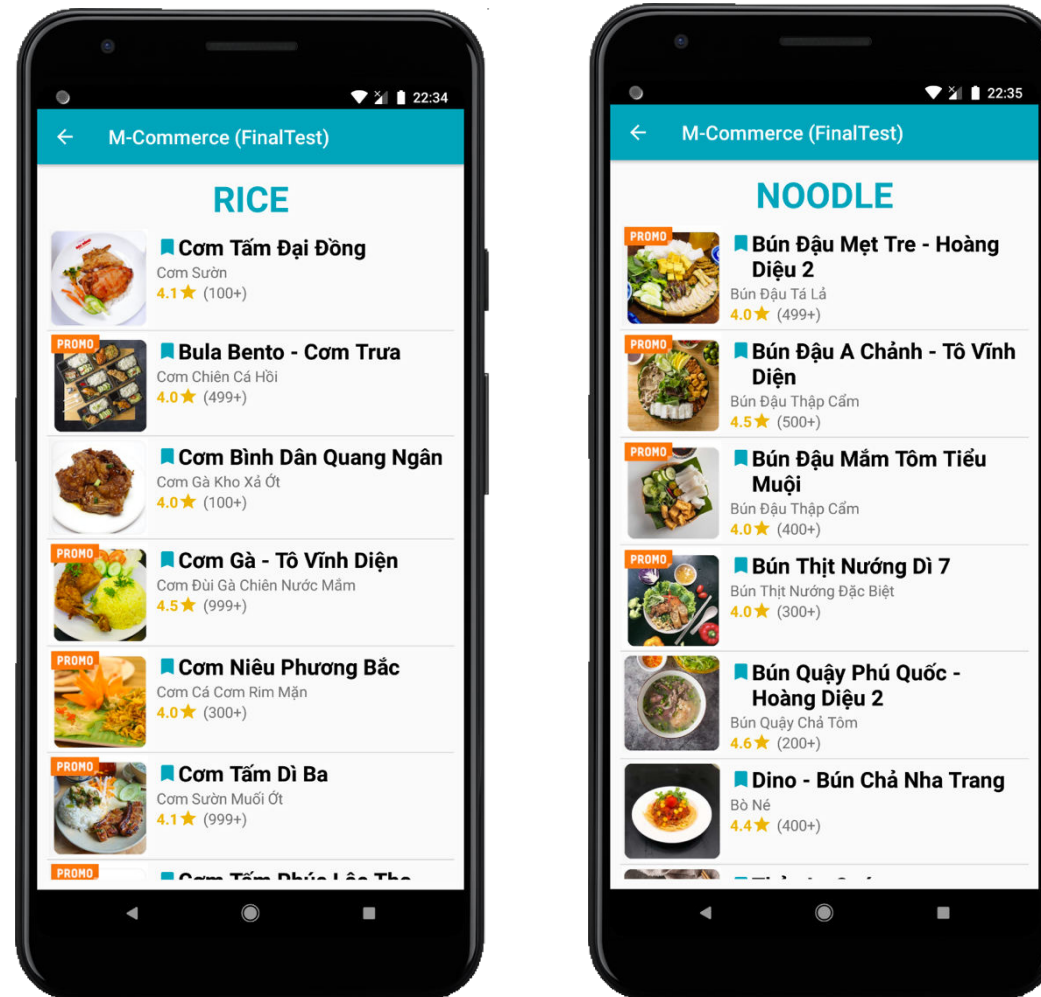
22:34

M-Commerce (FinalTest)

RICE

Cơm Tấm Đại Đồng
Cơm Sườn
4.1 ★ (100+)

PROMO
Bula Bento - Cơm Trưa
Cơm Chiên Cá Hồi
4.0 ★ (499+)

Cơm Bình Dân Quang Ngân
Cơm Gà Kho Xả Ớt
4.0 ★ (100+)

PROMO
Cơm Gà - Tô Vĩnh Diện
Cơm Đùi Gà Chiên Nước Mắm
4.5 ★ (999+)

PROMO
Cơm Niêu Phương Bắc
Cơm Cá Cơm Rim Mặn
4.0 ★ (300+)

PROMO
Cơm Tấm Dì Ba
Cơm Sườn Muối Ớt
4.1 ★ (999+)

PROMO
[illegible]

22:35

M-Commerce (FinalTest)

NOODLE

PROMO
Bún Đậu Mẹt Tre - Hoàng Diệu 2
Bún Đậu Tá Lả
4.0 ★ (499+)

PROMO
Bún Đậu A Chảnh - Tô Vĩnh Diện
Bún Đậu Thập Cẩm
4.5 ★ (500+)

PROMO
Bún Đậu Mắm Tôm Tiểu Muội
Bún Đậu Thập Cẩm
4.0 ★ (400+)

PROMO
Bún Thịt Nướng Dì 7
Bún Thịt Nướng Đặc Biệt
4.0 ★ (300+)

Bún Quậy Phú Quốc - Hoàng Diệu 2
Bún Quậy Chả Tôm
4.6 ★ (200+)

Dino - Bún Chả Nha Trang
Bò Né
4.4 ★ (400+)

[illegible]